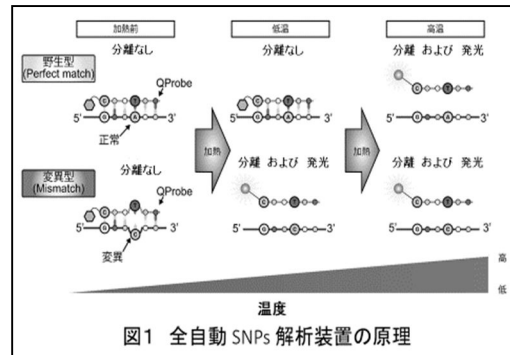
加熱前

低温

高温

分離なし

分離なし

分離 および 発光

野生型 (Perfect match)

QProbe

5'

3'

正常

5'

3'

5'

3'

加熱

加熱

分離なし

分離 および 発光

分離 および 発光

変異型 (Mismatch)

QProbe

5'

3'

変異

5'

3'

5'

3'

高

低

温度

図1 全自動 SNPs 解析装置の原理